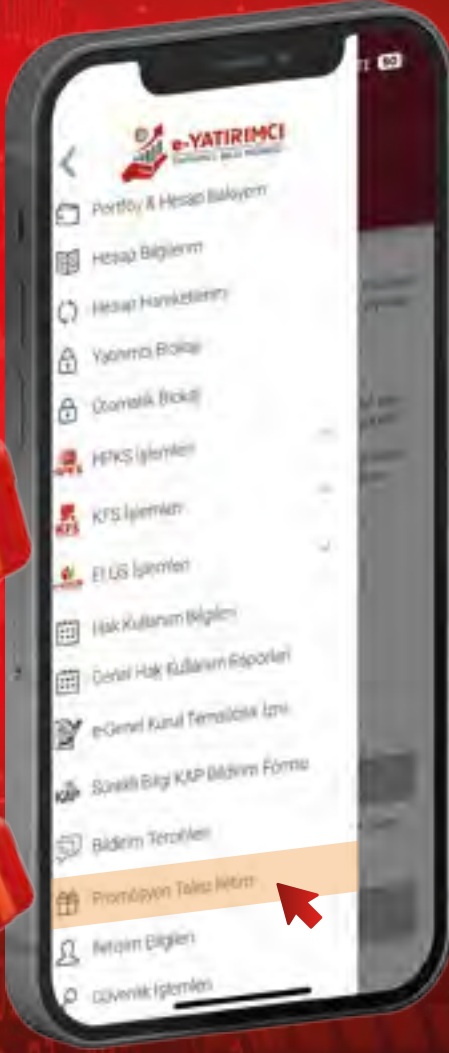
e-YATIRIMCI

Portföy & Hesap Bakiyem

Hesap Bilgilerim

Hesap Hareketlerim

Yatırımcı Blokajı

Otomatik Blokaj

HPKS İşlemleri

KFS İşlemleri

EUS İşlemleri

Hak Kullanım Bilgileri

Genel Hak Kullanım Raporları

e-Genel Kurul Temsilcilik İzni

Sürekli Bilgi KAP Bildirim Formu

Bildirim Tercihleri

Promosyon Talep İletim

İletişim Bilgileri

Güvenlik İşlemleri